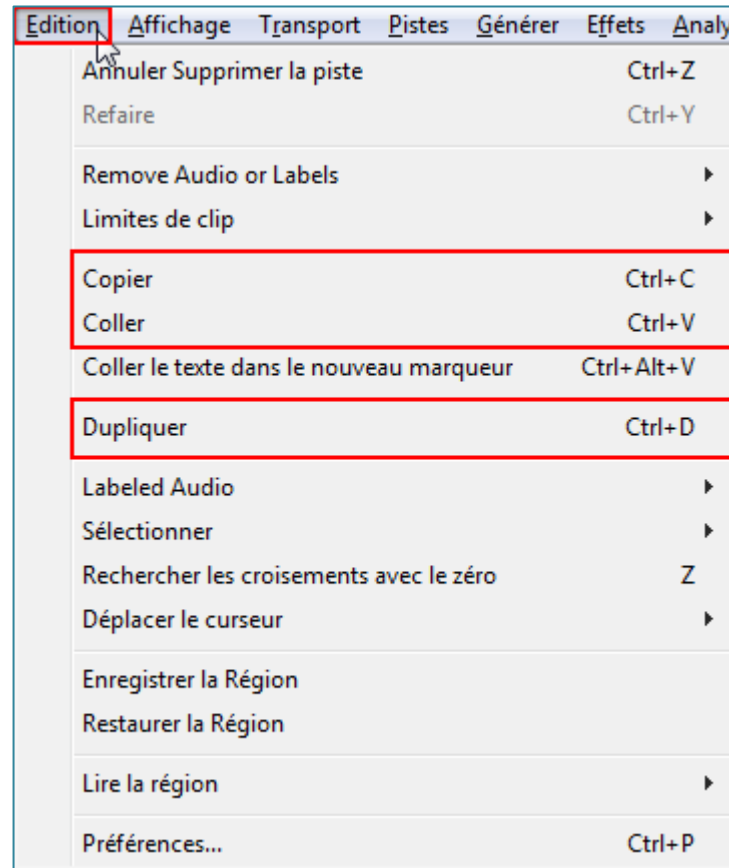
Edition Affichage Transport Pistes Générer Effets Analy

Annuler Supprimer la piste Ctrl+Z
Refaire Ctrl+Y

Remove Audio or Labels
Limites de clip

Copier Ctrl+C
Coller Ctrl+V
Coller le texte dans le nouveau marqueur Ctrl+Alt+V

Dupliquer Ctrl+D

Labeled Audio
Sélectionner
Rechercher les croisements avec le zéro Z
Déplacer le curseur

Enregistrer la Région
Restaurer la Région

Lire la région

Préférences... Ctrl+P